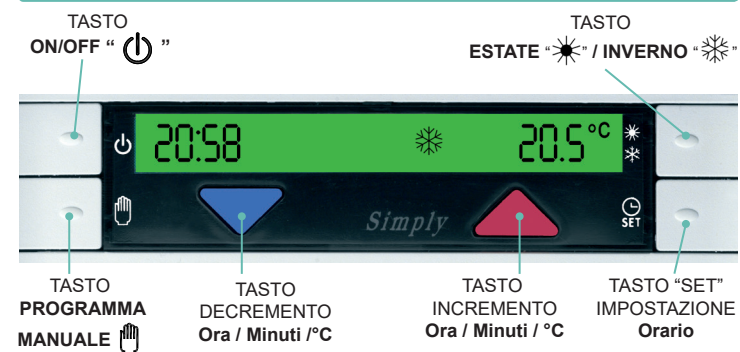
TASTO
ON/OFF " ⏻ "

TASTO
ESTATE "☀" / INVERNO "❄"

20:58 ❄ 20.5°C

SET

Simply

TASTO
PROGRAMMA
MANUALE

TASTO
DECREMENTO
Ora / Minuti /°C

TASTO
INCREMENTO
Ora / Minuti / °C

TASTO "SET"
IMPOSTAZIONE
Orario